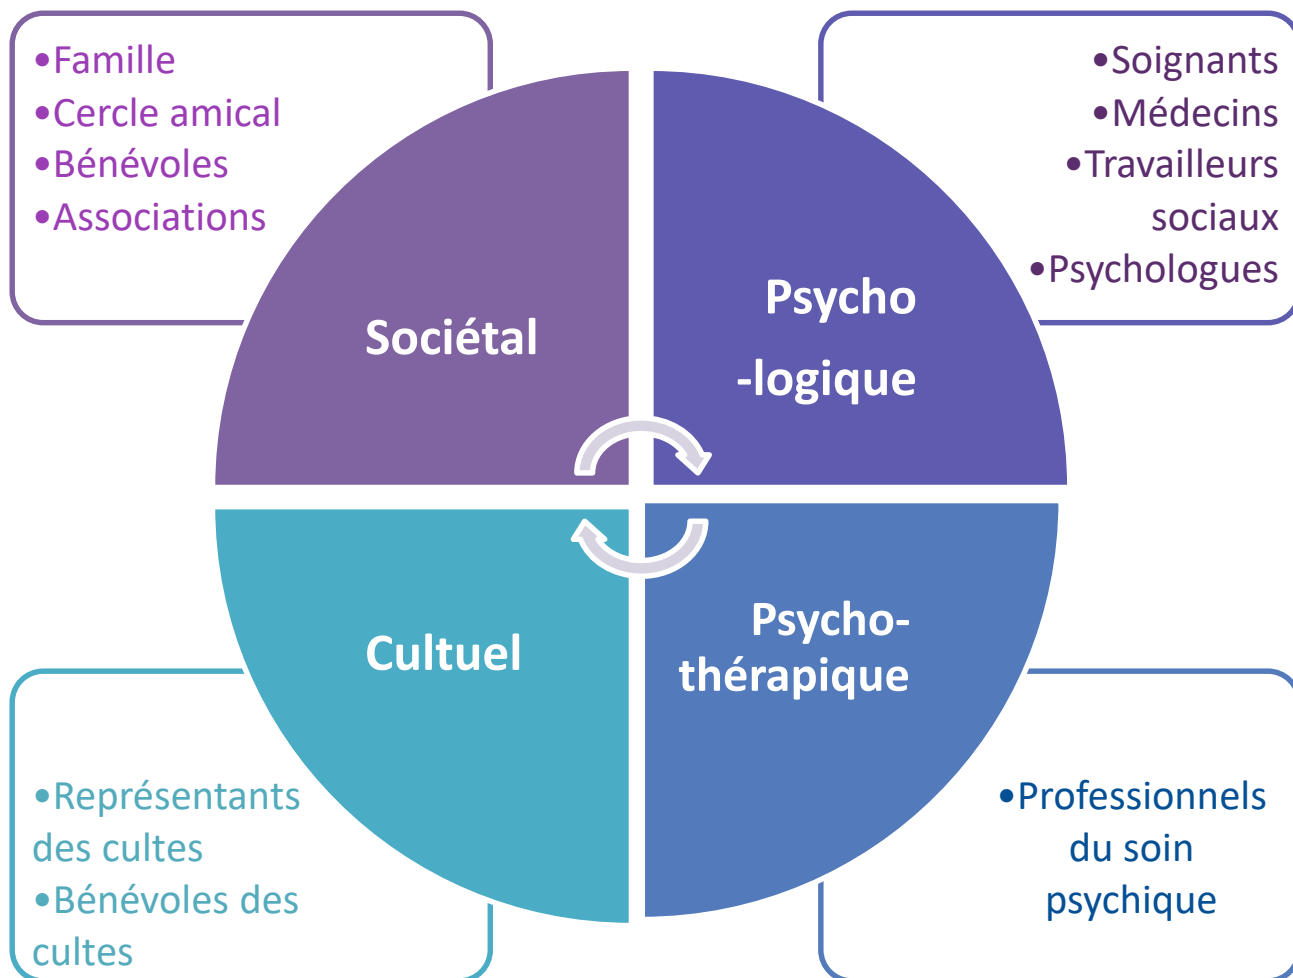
•Famille
•Cercle amical
•Bénévoles
•Associations

•Soignants
•Médecins
•Travailleurs sociaux
•Psychologues

Sociétal

Psycho
-logique

Cultuel

Psycho-
thérapique

•Représentants des cultes
•Bénévoles des cultes

•Professionnels du soin psychique